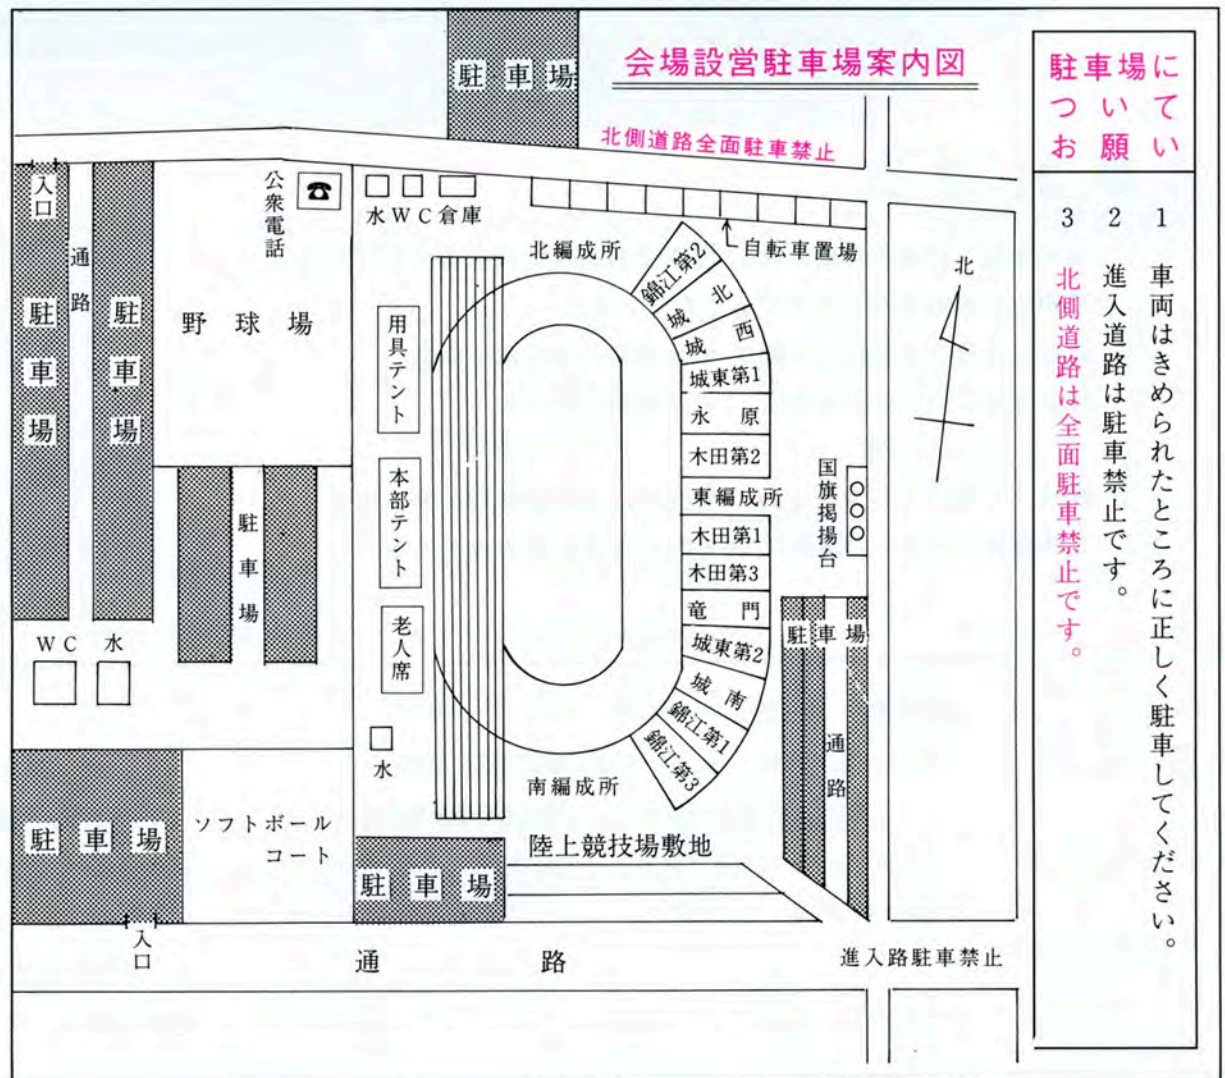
会場設営駐車場案内図

駐車場

北側道路全面駐車禁止

入口

通路

駐車場

駐車場

公衆電話

野球場

水 WC 倉庫

北編成所

自転車置場

北

錦江第2
城北
城西
城東第1
永原
木田第2
東編成所
木田第1
木田第3
竜門
城東第2
城南
錦江第1
錦江第3

用具テント

本部テント

老人席

水

駐車場

国旗掲揚台

駐車場

通路

WC 水

南編成所

駐車場

ソフトボールコート

駐車場

陸上競技場敷地

入口

通路

進入路駐車禁止

駐車場についてお願い

1 車両はきめられたところに正しく駐車してください。
2 進入道路は駐車禁止です。
3 北側道路は全面駐車禁止です。